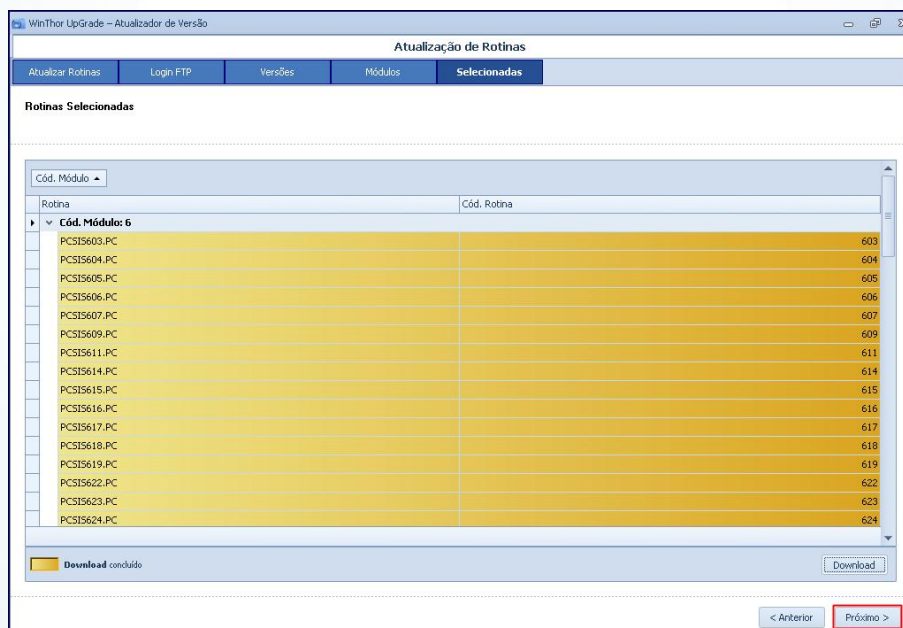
WinThor UpGrade – Atualizador de Versão

Atualização de Rotinas

Atualizar Rotinas | Login FTP | Versões | Módulos | Selecionadas

Rotinas Selecionadas

Cód. Módulo ▲

| Rotina | Cód. Rotina |
|---|---|
| Cód. Módulo: 6 | |
| PCSIS603.PC | 603 |
| PCSIS604.PC | 604 |
| PCSIS605.PC | 605 |
| PCSIS606.PC | 606 |
| PCSIS607.PC | 607 |
| PCSIS609.PC | 609 |
| PCSIS611.PC | 611 |
| PCSIS614.PC | 614 |
| PCSIS615.PC | 615 |
| PCSIS616.PC | 616 |
| PCSIS617.PC | 617 |
| PCSIS618.PC | 618 |
| PCSIS619.PC | 619 |
| PCSIS622.PC | 622 |
| PCSIS623.PC | 623 |
| PCSIS624.PC | 624 |

Download concluído

Download

< Anterior

Próximo >